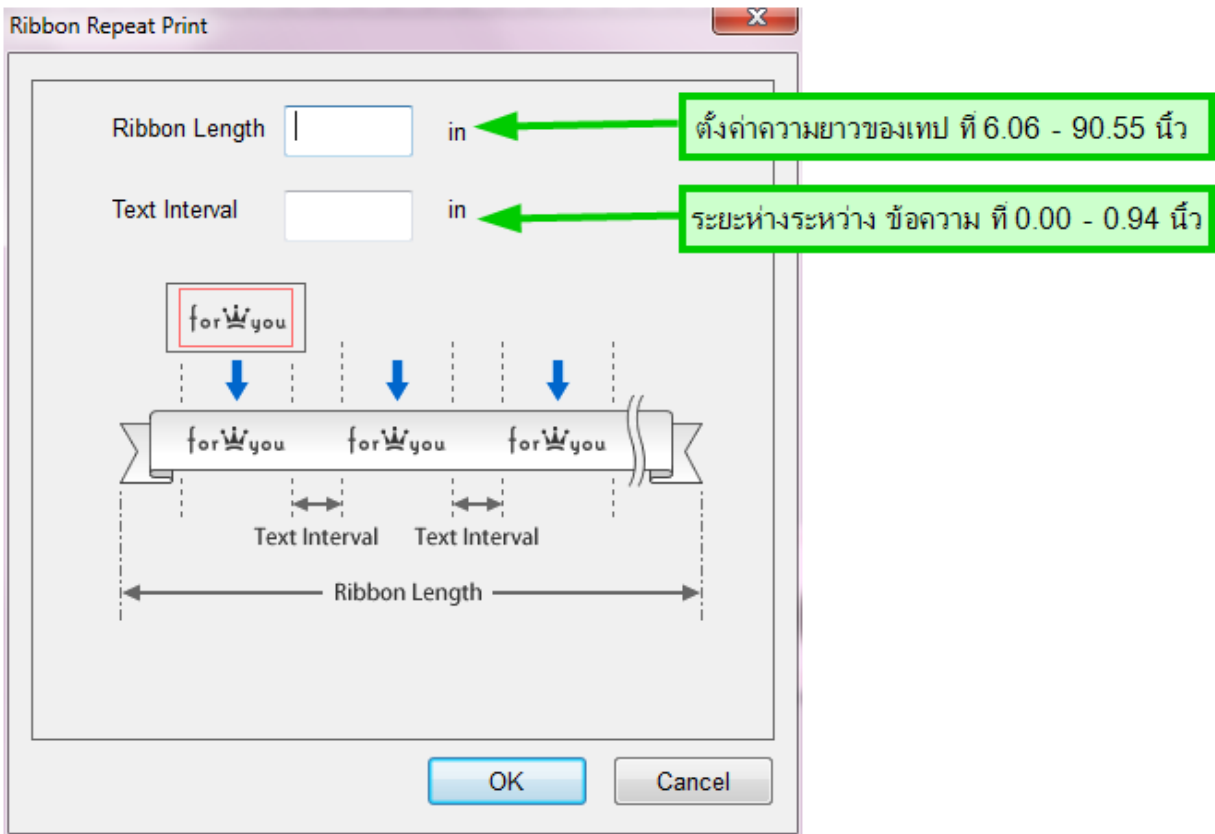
Ribbon Repeat Print

Ribbon Length in

ตั้งค่าความยาวของเทป ที่ 6.06 - 90.55 นิ้ว

Text Interval in

ระยะห่างระหว่าง ข้อความ ที่ 0.00 - 0.94 นิ้ว

for you

for you for you for you

Text Interval Text Interval

Ribbon Length

OK Cancel